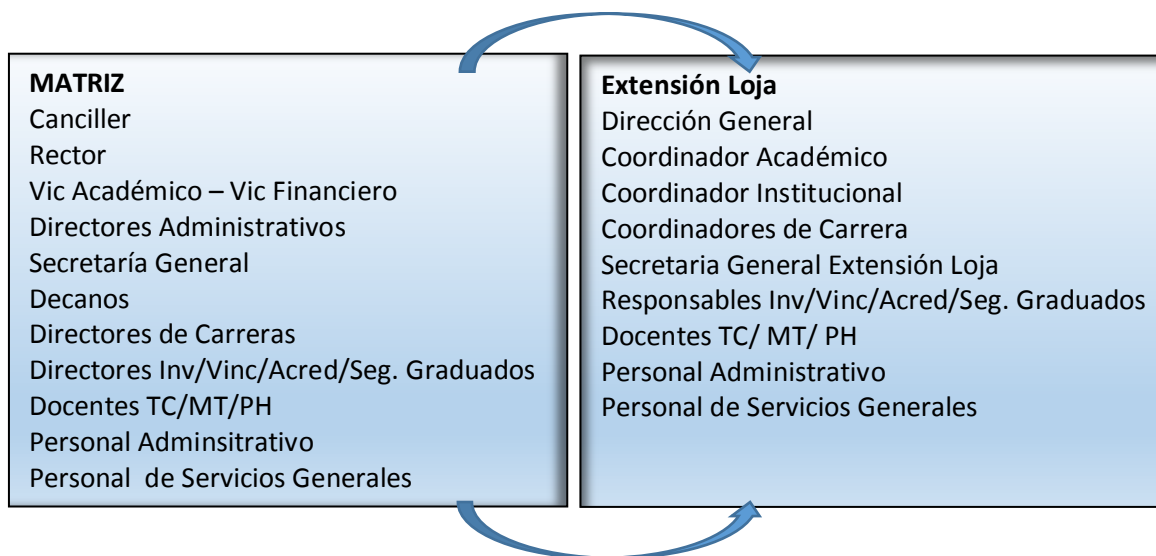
MATRIZ
Canciller
Rector
Vic Académico – Vic Financiero
Directores Administrativos
Secretaría General
Decanos
Directores de Carreras
Directores Inv/Vinc/Acred/Seg. Graduados
Docentes TC/MT/PH
Personal Adminsitrativo
Personal de Servicios Generales

Extensión Loja
Dirección General
Coordinador Académico
Coordinador Institucional
Coordinadores de Carrera
Secretaria General Extensión Loja
Responsables Inv/Vinc/Acred/Seg. Graduados
Docentes TC/ MT/ PH
Personal Administrativo
Personal de Servicios Generales